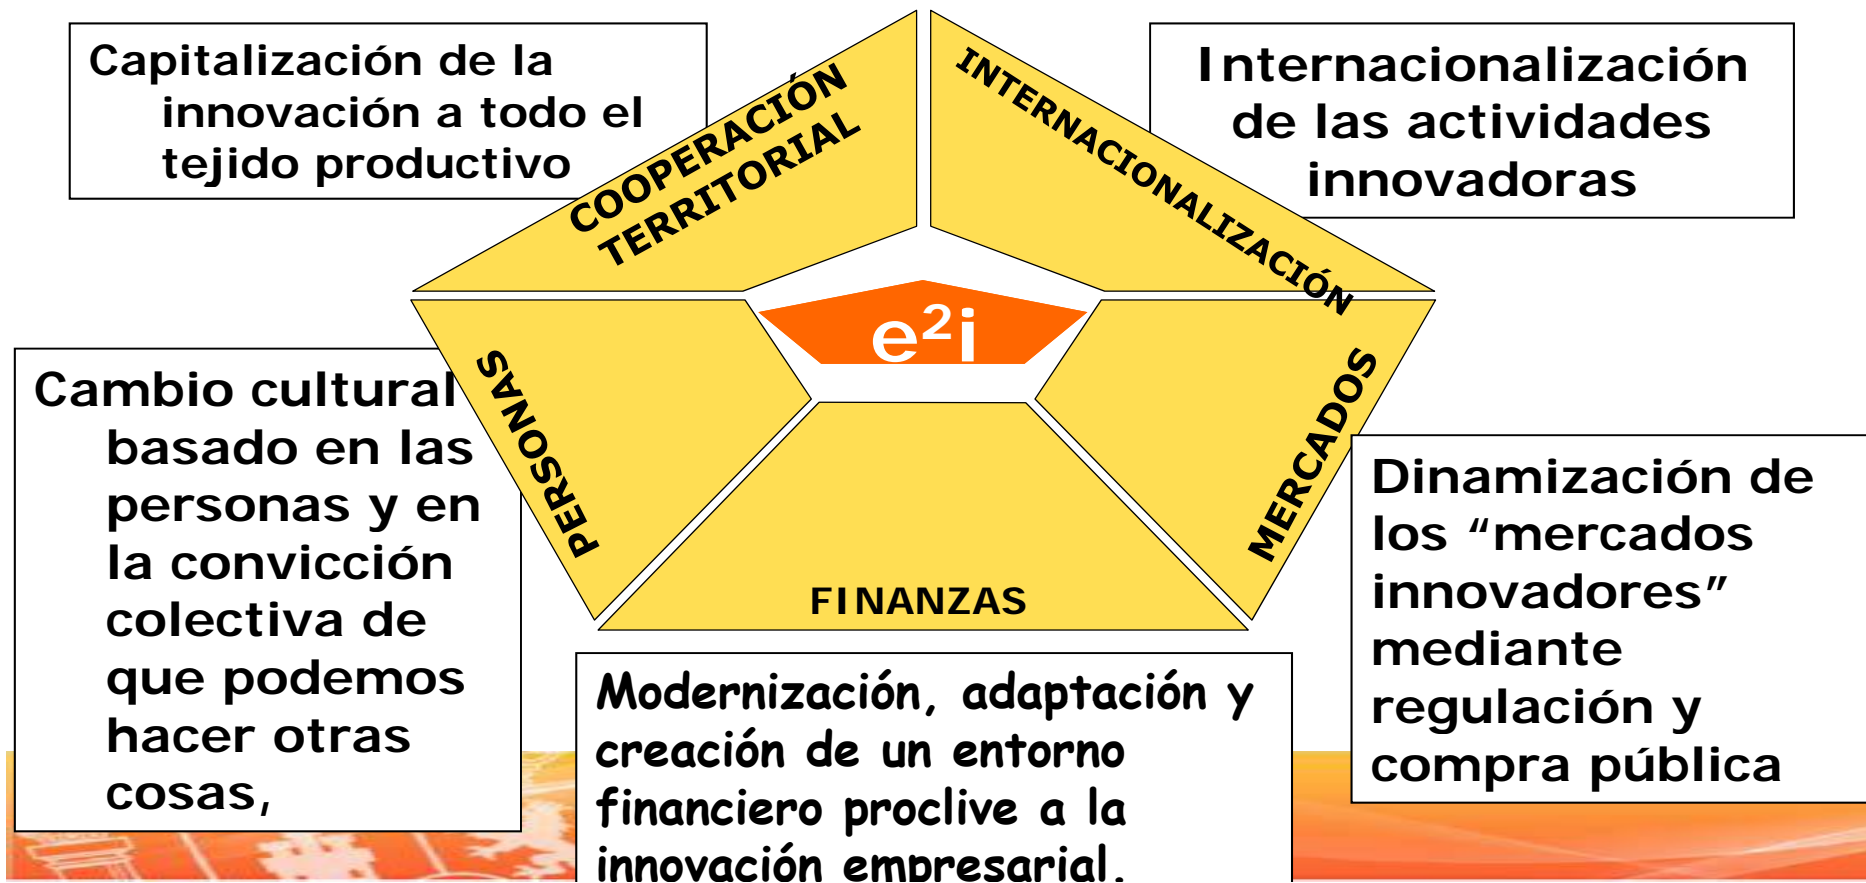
Capitalización de la innovación a todo el tejido productivo

COOPERACIÓN TERRITORIAL

INTERNACIONALIZACIÓN

Internacionalización de las actividades innovadoras

$e^2i$

Cambio cultural basado en las personas y en la convicción colectiva de que podemos hacer otras cosas,

PERSONAS

MERCADOS

Dinamización de los "mercados innovadores" mediante regulación y compra pública

FINANZAS

Modernización, adaptación y creación de un entorno financiero proclive a la innovación empresarial.